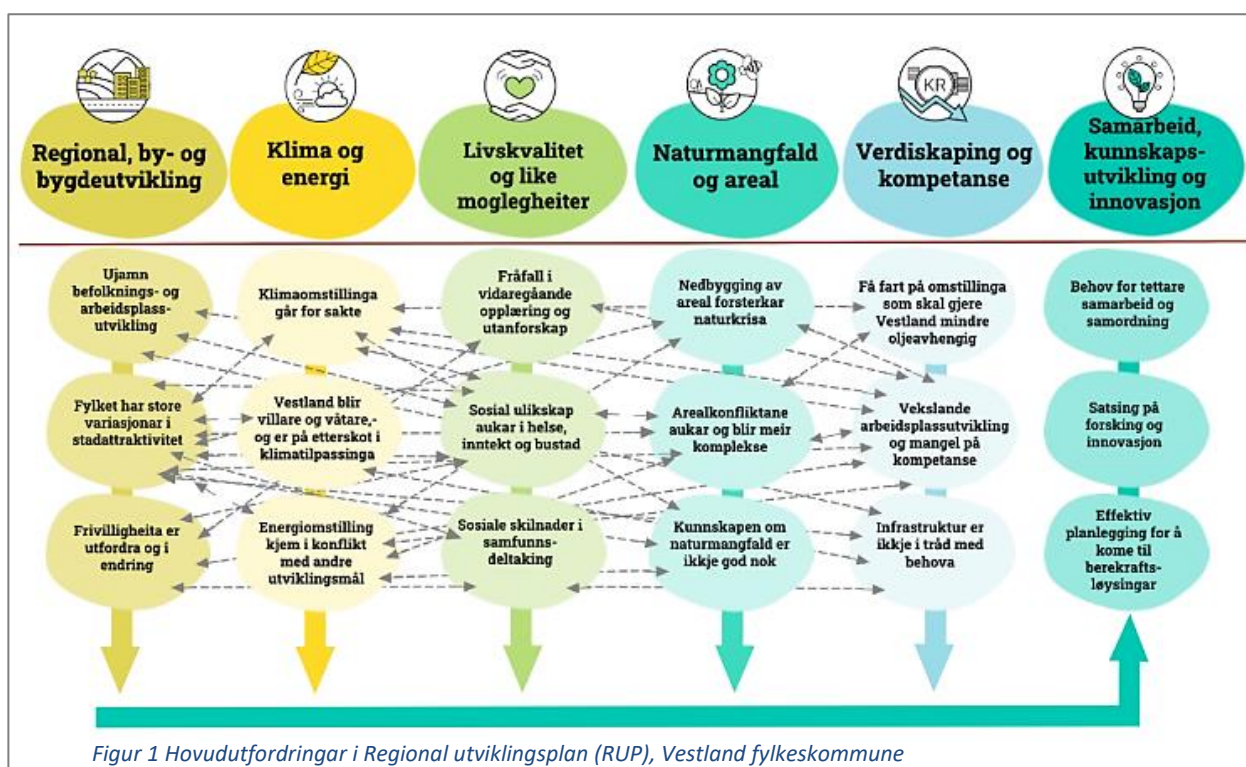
Regional, by- og bygdeutvikling

Klima og energi

Livskvalitet og like moglegheiter

Naturmangfald og areal

Verdiskaping og kompetanse

Samarbeid, kunnskaps-utvikling og innovasjon

KR

Ujamn befolknings- og arbeidsplass-utvikling

Klimaomstillinga går for sakte

Fråfall i vidaregåande opplæring og utanforskap

Nedbygging av areal forsterkar naturkrisa

Få fart på omstillinga som skal gjere Vestland mindre oljeavhengig

Behov for tettare samarbeid og samordning

Fylket har store variasjonar i stadattraktivitet

Vestland blir villare og våtare,- og er på etterskot i klimatilpassinga

Sosial ulikskap aukar i helse, inntekt og bustad

Arealkonfliktane aukar og blir meir komplekse

Vekslande arbeidsplassutvikling og mangel på kompetanse

Satsing på forsking og innovasjon

Frivilligheita er utfordra og i endring

Energiomstilling kjem i konflikt med andre utviklingsmål

Sosiale skilnader i samfunns-deltaking

Kunnskapen om naturmangfald er ikkje god nok

Infrastruktur er ikkje i tråd med behova

Effektiv planlegging for å kome til berekrafts-løysingar

Figur 1 Hovudutfordringar i Regional utviklingsplan (RUP), Vestland fylkeskommune